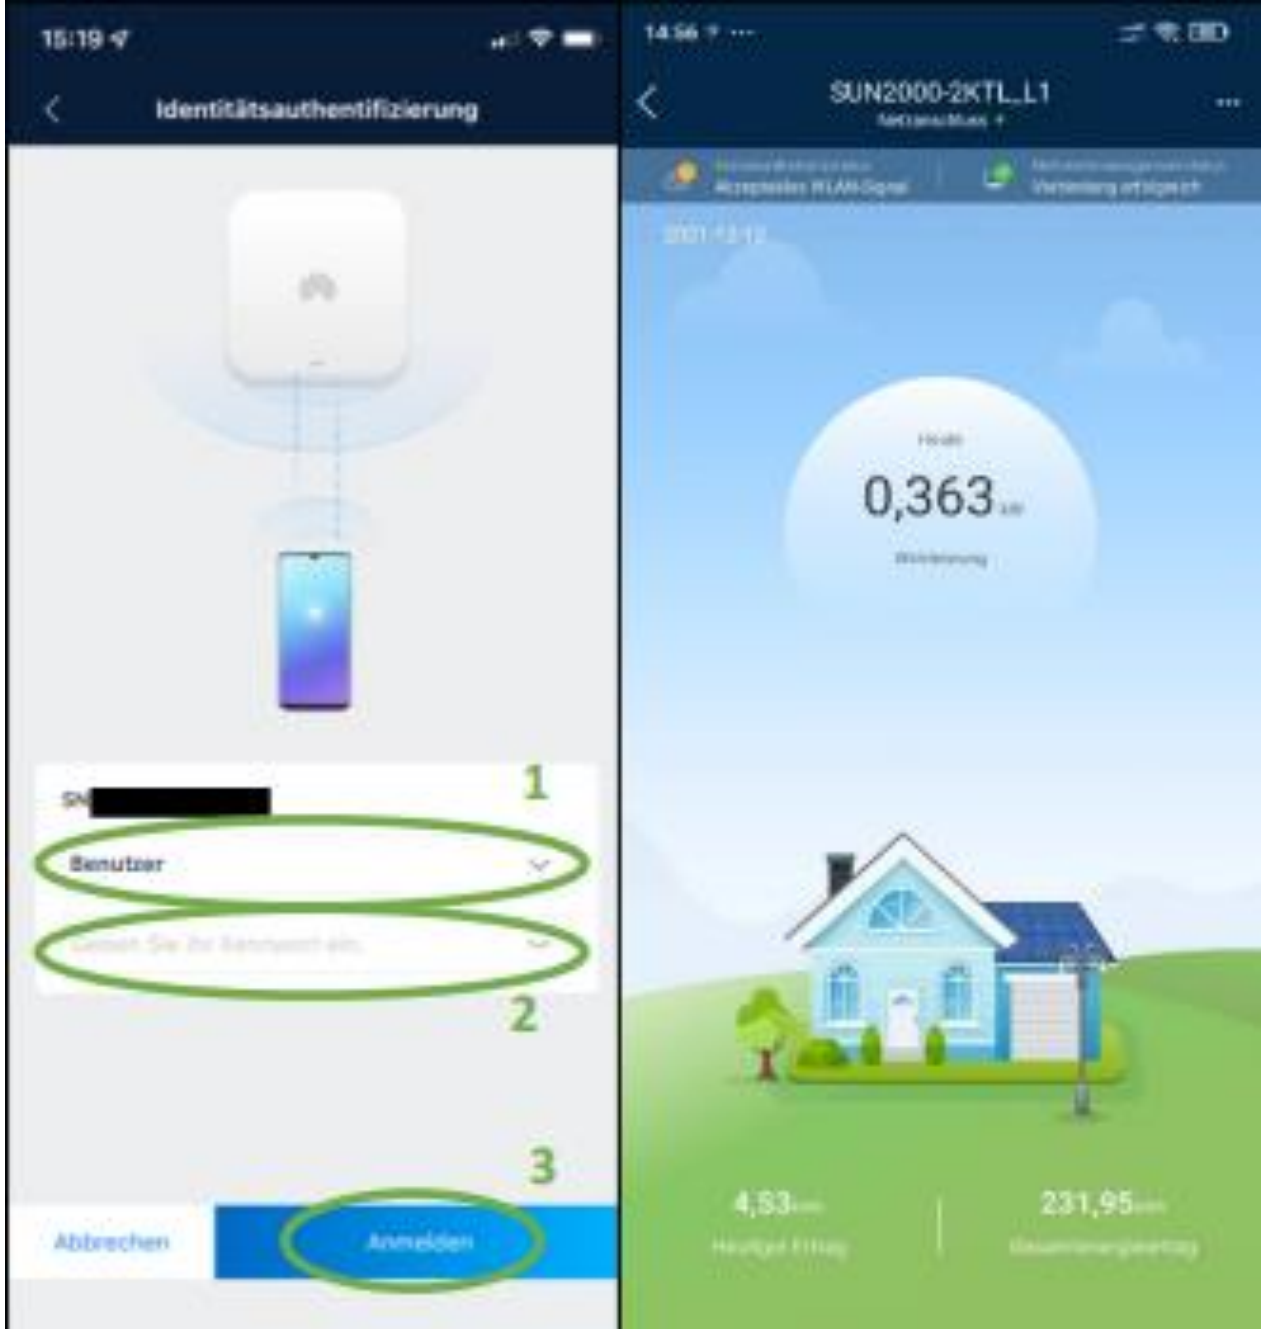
15:19

Identitätsauthentifizierung

SN

1

Benutzer

Geben Sie Ihr Kennwort ein.

2

3

Abbrechen

Anmelden

14:56

SUN2000-2KTL_L1

Netzanschluss

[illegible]
Akzeptables WLAN-Signal

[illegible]
Verbindung erfolgreich

2021-12-12

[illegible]

0,363 kW

Wirkleistung

4,53 kWh

Heutiger Ertrag

231,95 kWh

Gesamtenergieertrag